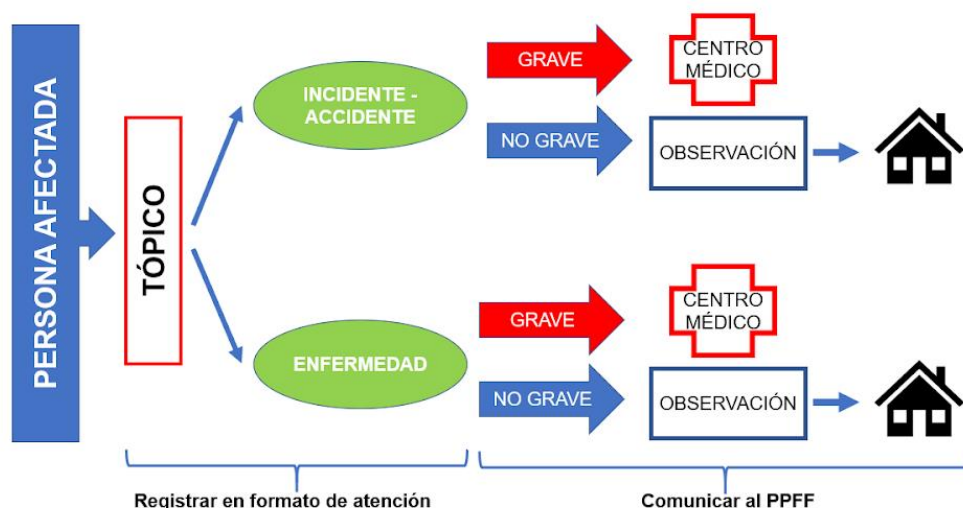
PERSONA AFECTADA

TÓPICO

INCIDENTE - ACCIDENTE

GRAVE

CENTRO MÉDICO

NO GRAVE

OBSERVACIÓN

ENFERMEDAD

GRAVE

CENTRO MÉDICO

NO GRAVE

OBSERVACIÓN

Registrar en formato de atención

Comunicar al PPFF